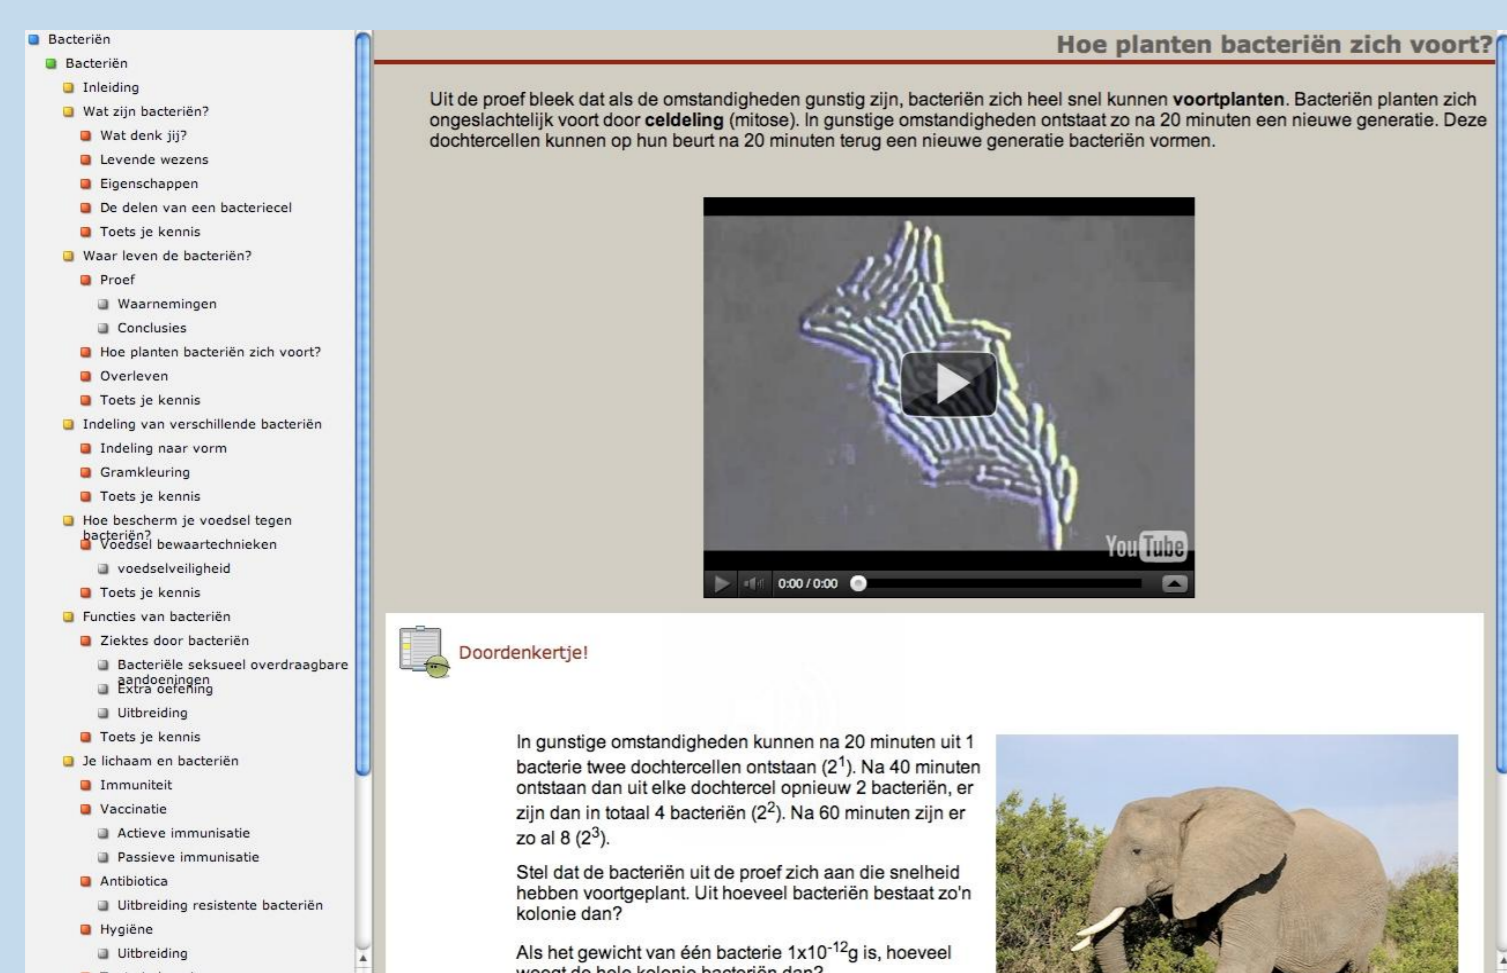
Bacteriën
Bacteriën
Inleiding
Wat zijn bacteriën?
Wat denk jij?
Levende wezens
Eigenschappen
De delen van een bacteriecel
Toets je kennis
Waar leven de bacteriën?
Proef
Waarnemingen
Conclusies
Hoe planten bacteriën zich voort?
Overleven
Toets je kennis
Indeling van verschillende bacteriën
Indeling naar vorm
Gramkleuring
Toets je kennis
Hoe bescherm je voedsel tegen bacteriën?
Voedsel bewaartechnieken
voedselveiligheid
Toets je kennis
Functies van bacteriën
Ziektes door bacteriën
Bacteriële seksueel overdraagbare aandoeningen
Extra oefening
Uitbreiding
Toets je kennis
Je lichaam en bacteriën
Immuniteit
Vaccinatie
Actieve immunisatie
Passieve immunisatie
Antibiotica
Uitbreiding resistente bacteriën
Hygiëne
Uitbreiding

Hoe planten bacteriën zich voort?

Uit de proef bleek dat als de omstandigheden gunstig zijn, bacteriën zich heel snel kunnen **voortplanten**. Bacteriën planten zich ongeslachtelijk voort door **celdeling** (mitose). In gunstige omstandigheden ontstaat zo na 20 minuten een nieuwe generatie. Deze dochtercellen kunnen op hun beurt na 20 minuten terug een nieuwe generatie bacteriën vormen.

YouTube
0:00 / 0:00

Doordenkertje!

In gunstige omstandigheden kunnen na 20 minuten uit 1 bacterie twee dochtercellen ontstaan ($2^1$). Na 40 minuten ontstaan dan uit elke dochtercel opnieuw 2 bacteriën, er zijn dan in totaal 4 bacteriën ($2^2$). Na 60 minuten zijn er zo al 8 ($2^3$).

Stel dat de bacteriën uit de proef zich aan die snelheid hebben voortgeplant. Uit hoeveel bacteriën bestaat zo'n kolonie dan?

Als het gewicht van één bacterie $1x10^{-12}$g is, hoeveel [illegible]